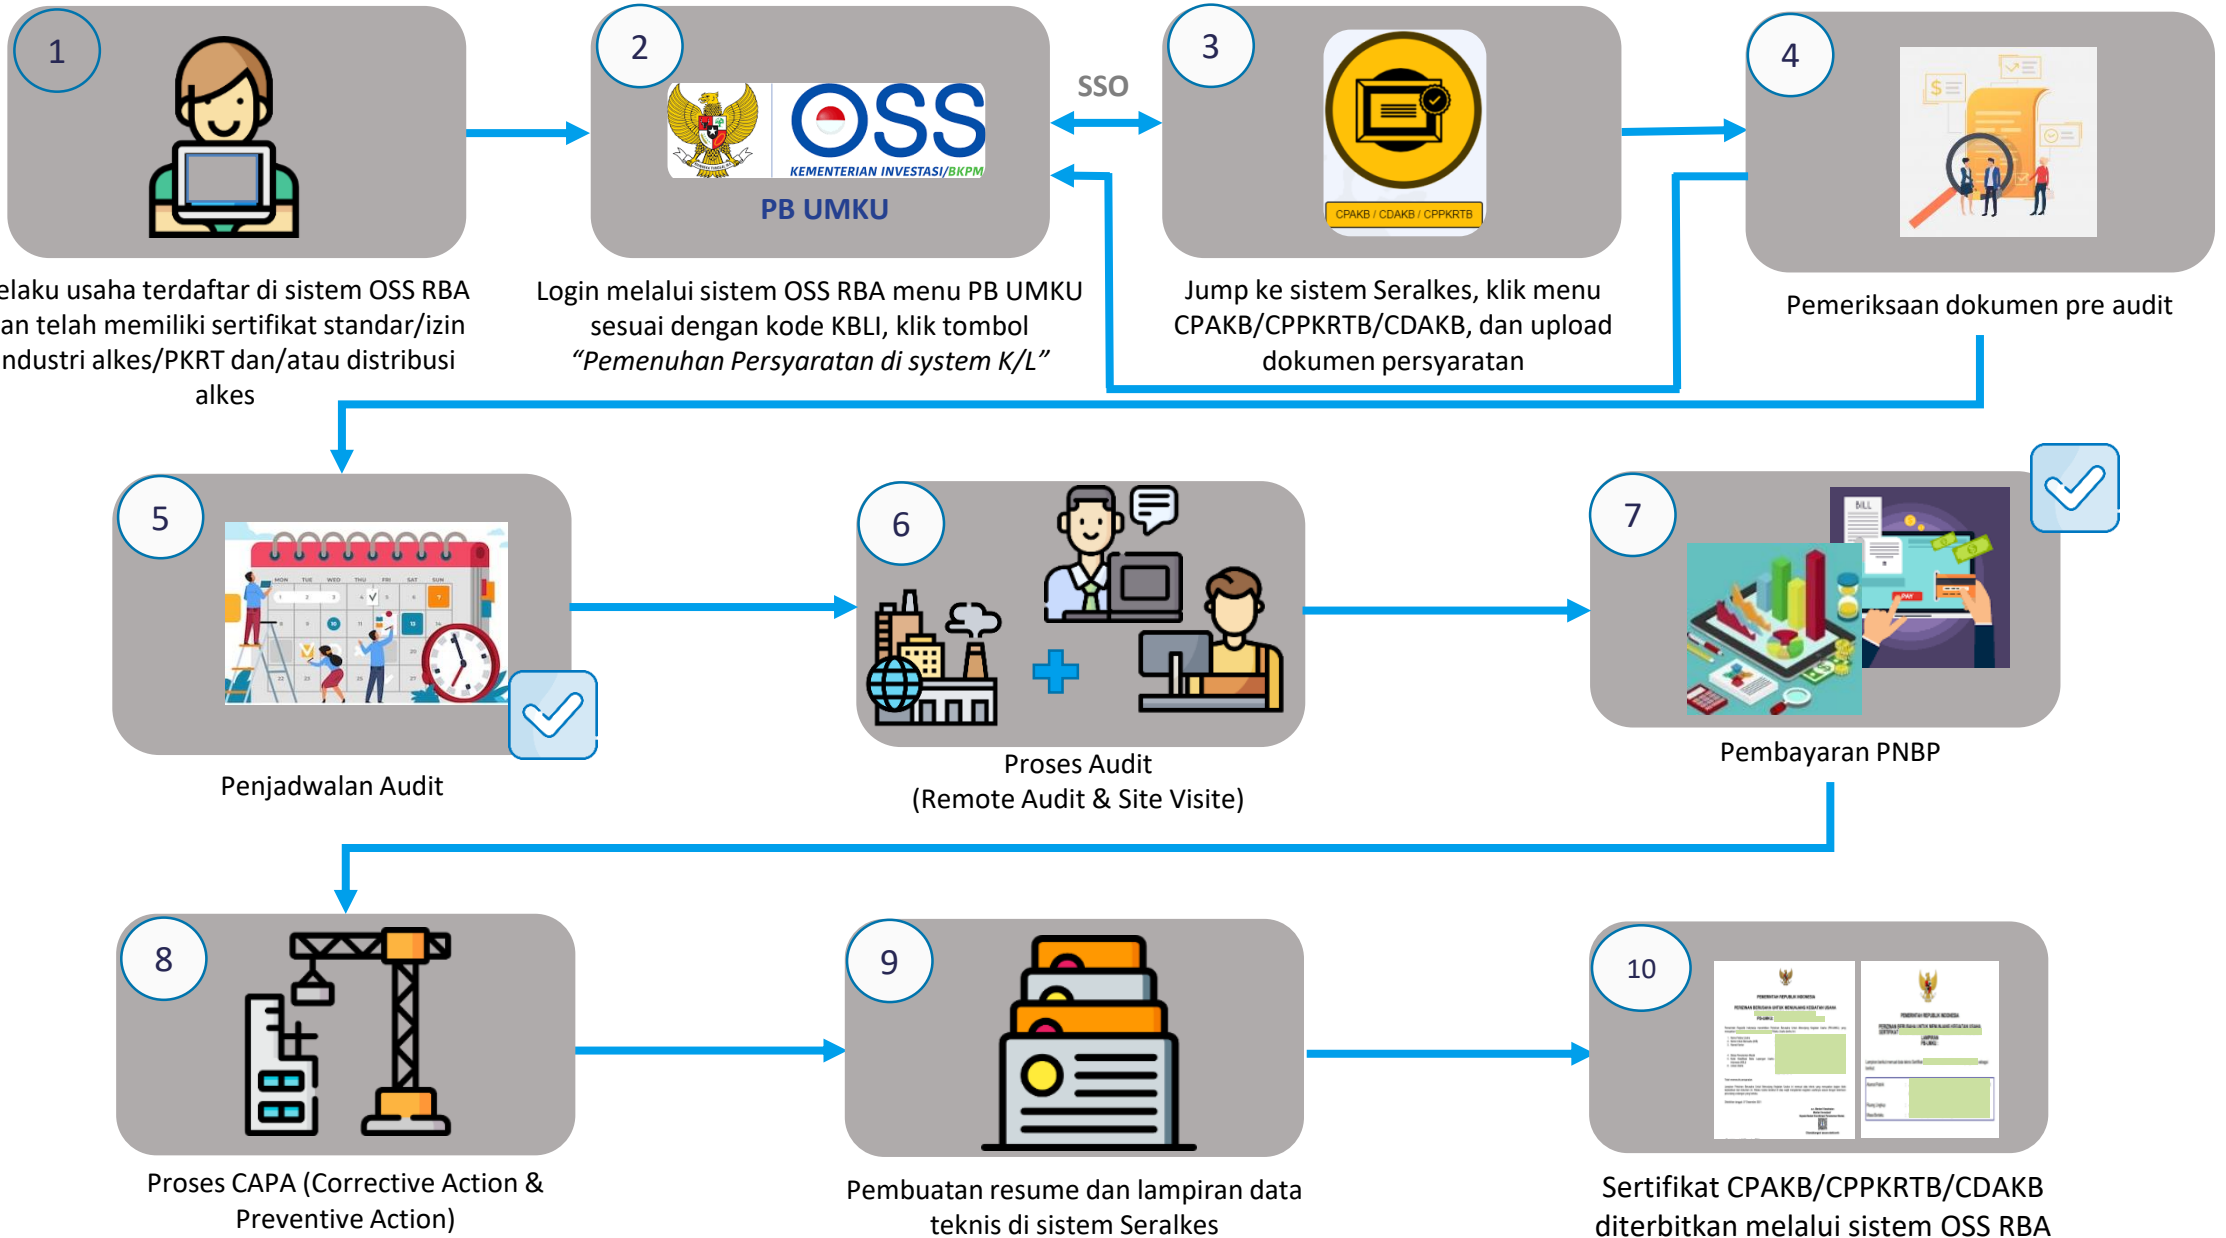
1

elaku usaha terdaftar di sistem OSS RBA an telah memiliki sertifikat standar/izin ndustri alkes/PKRT dan/atau distribusi alkes

2

OSS
KEMENTERIAN INVESTASI/BKPM
PB UMKU

Login melalui sistem OSS RBA menu PB UMKU sesuai dengan kode KBLI, klik tombol *"Pemenuhan Persyaratan di system K/L"*

SSO

3

CPAKB / CDAKB / CPPKRTB

Jump ke sistem Seralkes, klik menu CPAKB/CPPKRTB/CDAKB, dan upload dokumen persyaratan

4

Pemeriksaan dokumen pre audit

5

Penjadwalan Audit

6

Proses Audit
(Remote Audit & Site Visite)

7

Pembayaran PNBP

8

Proses CAPA (Corrective Action & Preventive Action)

9

Pembuatan resume dan lampiran data teknis di sistem Seralkes

10

Sertifikat CPAKB/CPPKRTB/CDAKB diterbitkan melalui sistem OSS RBA